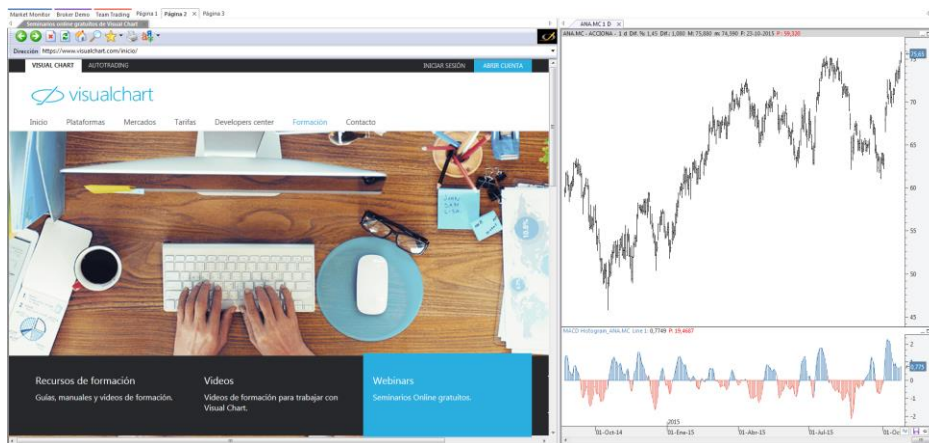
Market Monitor | Broker Demo | Team Trading | Página 1 | Página 2 | Página 3

Seminarios online gratuitos de Visual Chart

Dirección https://www.visualchart.com/inicio/

VISUAL CHART | AUTOTRADING | INICIAR SESIÓN | ABRIR CUENTA

visualchart

Inicio | Plataformas | Mercados | Tarifas | Developers center | Formación | Contacto

Recursos de formación
Guías, manuales y videos de formación.

Videos
Videos de formación para trabajar con Visual Chart.

Webinars
Seminarios Online gratuitos.

ANA.MC 1 D

ANA.MC - ACCIONA - 1 d Dif. % 1,45 Dif.: 1,080 M: 75,880 m: 74,590 F: 23-10-2015 P: 59,320

75,65
75
70
65
60
55
50
45

MACD Histogram_ANA.MC Line 1: 0,7749 P: 19,4687

2
1
0,775
0
-1
-2

01-Oct-14 | 2015 01-Ene-15 | 01-Abr-15 | 01-Jul-15 | 01-Oct